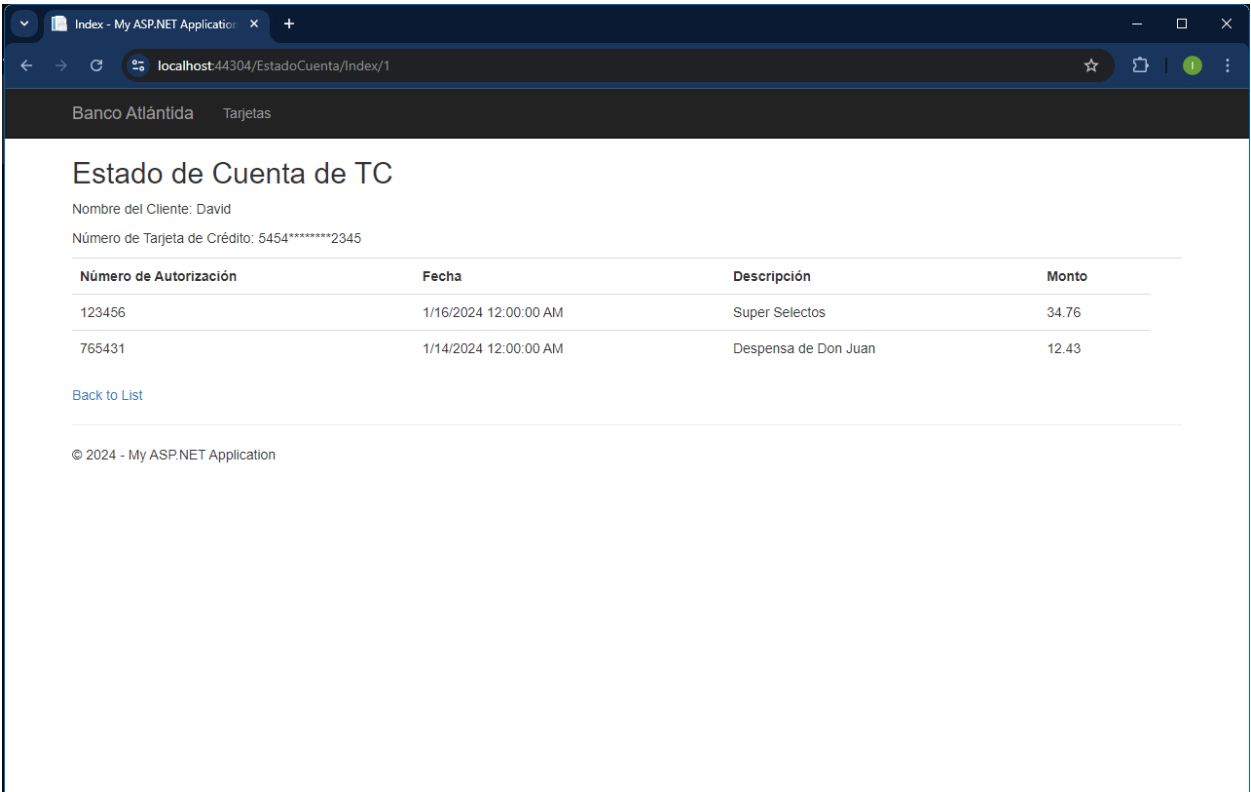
Index - My ASP.NET Applicatior ×

localhost:44304/EstadoCuenta/Index/1

Banco Atlántida Tarjetas

Estado de Cuenta de TC

Nombre del Cliente: David

Número de Tarjeta de Crédito: 5454********2345

| Número de Autorización | Fecha | Descripción | Monto |
|---|---|---|---|
| 123456 | 1/16/2024 12:00:00 AM | Super Selectos | 34.76 |
| 765431 | 1/14/2024 12:00:00 AM | Despensa de Don Juan | 12.43 |

Back to List

© 2024 - My ASP.NET Application